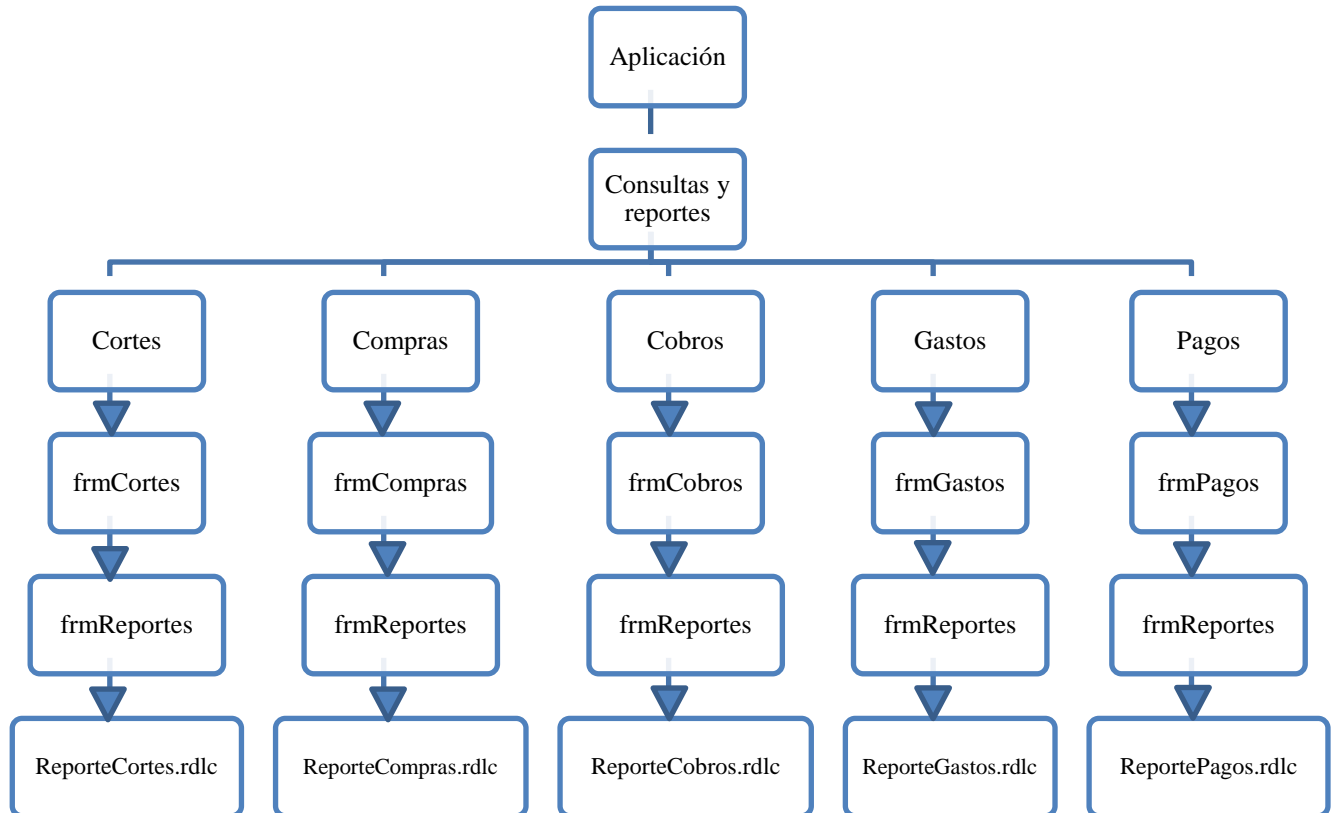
Aplicación

Consultas y reportes

Cortes

frmCortes

frmReportes

ReporteCortes.rdlc

Compras

frmCompras

frmReportes

ReporteCompras.rdlc

Cobros

frmCobros

frmReportes

ReporteCobros.rdlc

Gastos

frmGastos

frmReportes

ReporteGastos.rdlc

Pagos

frmPagos

frmReportes

ReportePagos.rdlc